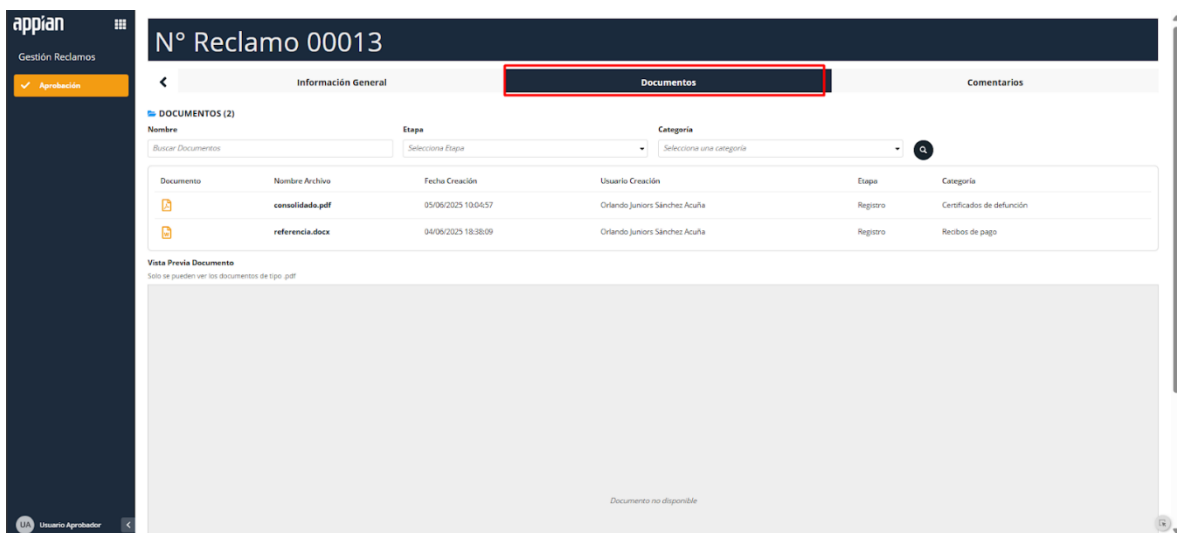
appian

Gestión Reclamos

Aprobación

N° Reclamo 00013

Información General | Documentos | Comentarios

DOCUMENTOS (2)

Nombre
Buscar Documentos

Etapa
Selecciona Etapa

Categoría
Selecciona una categoría

| Documento | Nombre Archivo | Fecha Creación | Usuario Creación | Etapa | Categoría |
|---|---|---|---|---|---|
| | consolidado.pdf | 05/06/2025 10:04:57 | Orlando Juniors Sánchez Acuña | Registro | Certificados de defunción |
| | referencia.docx | 04/06/2025 18:38:09 | Orlando Juniors Sánchez Acuña | Registro | Recibos de pago |

Vista Previa Documento
Solo se pueden ver los documentos de tipo .pdf

Documento no disponible

UA Usuario Aprobador